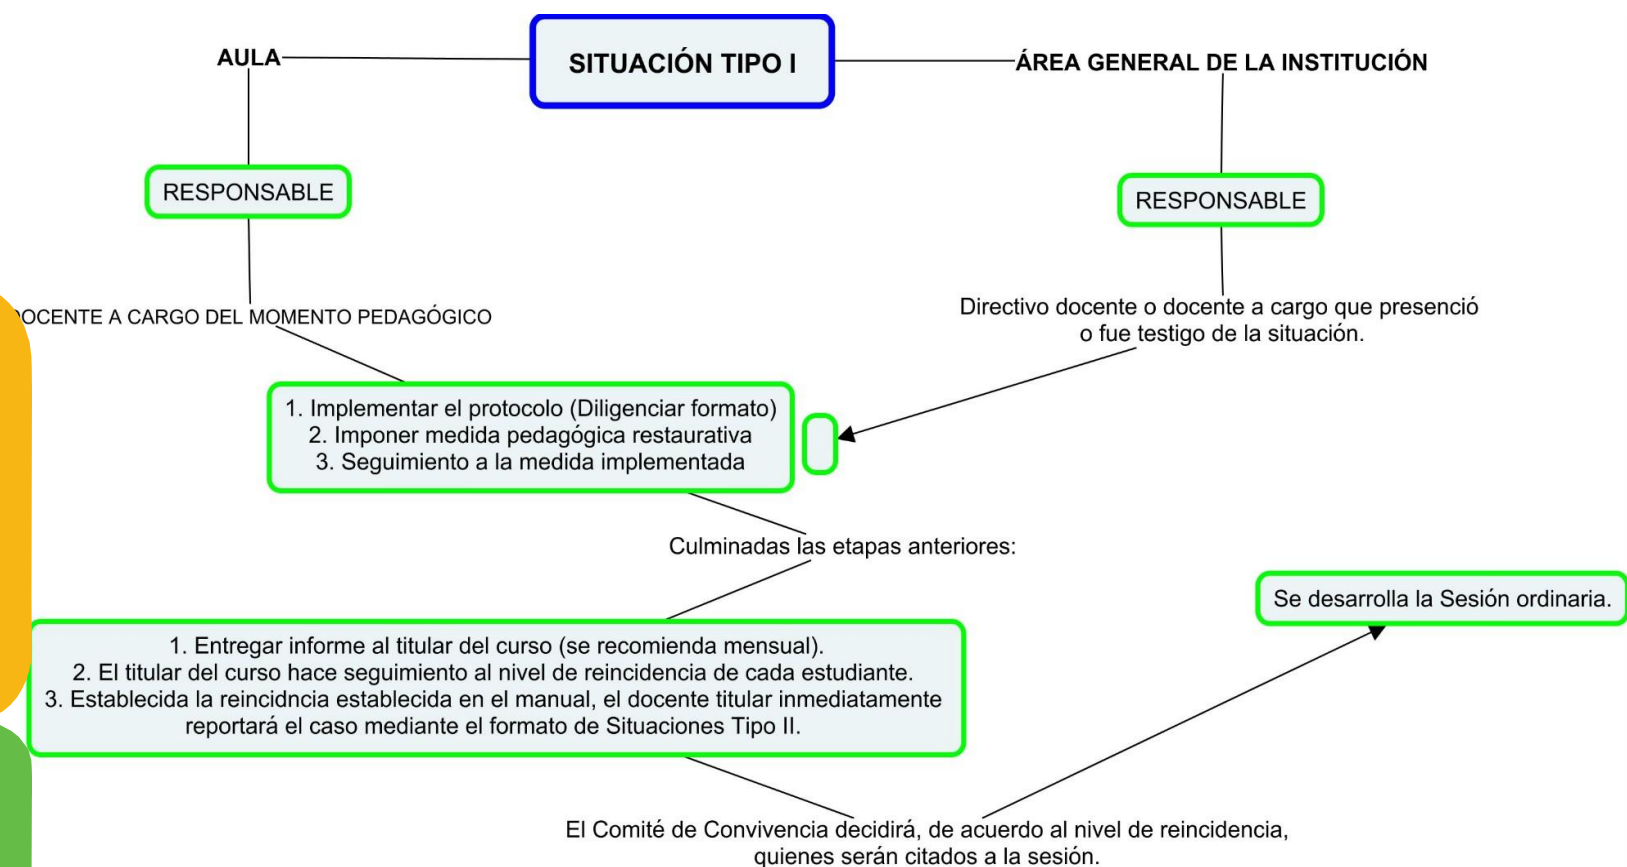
SITUACIÓN TIPO I

AULA

ÁREA GENERAL DE LA INSTITUCIÓN

RESPONSABLE

RESPONSABLE

OCENTE A CARGO DEL MOMENTO PEDAGÓGICO

Directivo docente o docente a cargo que presenció o fue testigo de la situación.

1. Implementar el protocolo (Diligenciar formato)
2. Imponer medida pedagógica restaurativa
3. Seguimiento a la medida implementada

Culminadas las etapas anteriores:

Se desarrolla la Sesión ordinaria.

1. Entregar informe al titular del curso (se recomienda mensual).
2. El titular del curso hace seguimiento al nivel de reincidencia de cada estudiante.
3. Establecida la reincidncia establecida en el manual, el docente titular inmediatamente reportará el caso mediante el formato de Situaciones Tipo II.

El Comité de Convivencia decidirá, de acuerdo al nivel de reincidencia, quienes serán citados a la sesión.